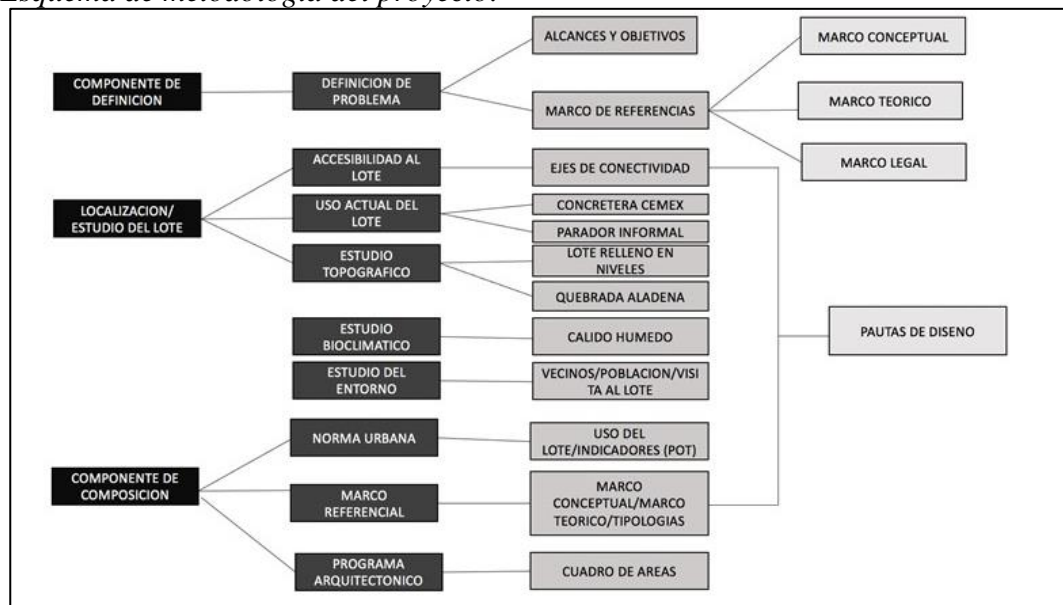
Esquema de metodología del proyecto.

COMPONENTE DE DEFINICION

DEFINICION DE PROBLEMA

ALCANCES Y OBJETIVOS

MARCO DE REFERENCIAS

MARCO CONCEPTUAL

MARCO TEORICO

MARCO LEGAL

LOCALIZACION/ ESTUDIO DEL LOTE

ACCESIBILIDAD AL LOTE

EJES DE CONECTIVIDAD

USO ACTUAL DEL LOTE

CONCRETERA CEMEX

PARADOR INFORMAL

ESTUDIO TOPOGRAFICO

LOTE RELLENO EN NIVELES

QUEBRADA ALADENA

ESTUDIO BIOCLIMATICO

CALIDO HUMEDO

PAUTAS DE DISENO

ESTUDIO DEL ENTORNO

VECINOS/POBLACION/VISITA AL LOTE

COMPONENTE DE COMPOSICION

NORMA URBANA

USO DEL LOTE/INDICADORES (POT)

MARCO REFERENCIAL

MARCO CONCEPTUAL/MARCO TEORICO/TIPOLOGIAS

PROGRAMA ARQUITECTONICO

CUADRO DE AREAS